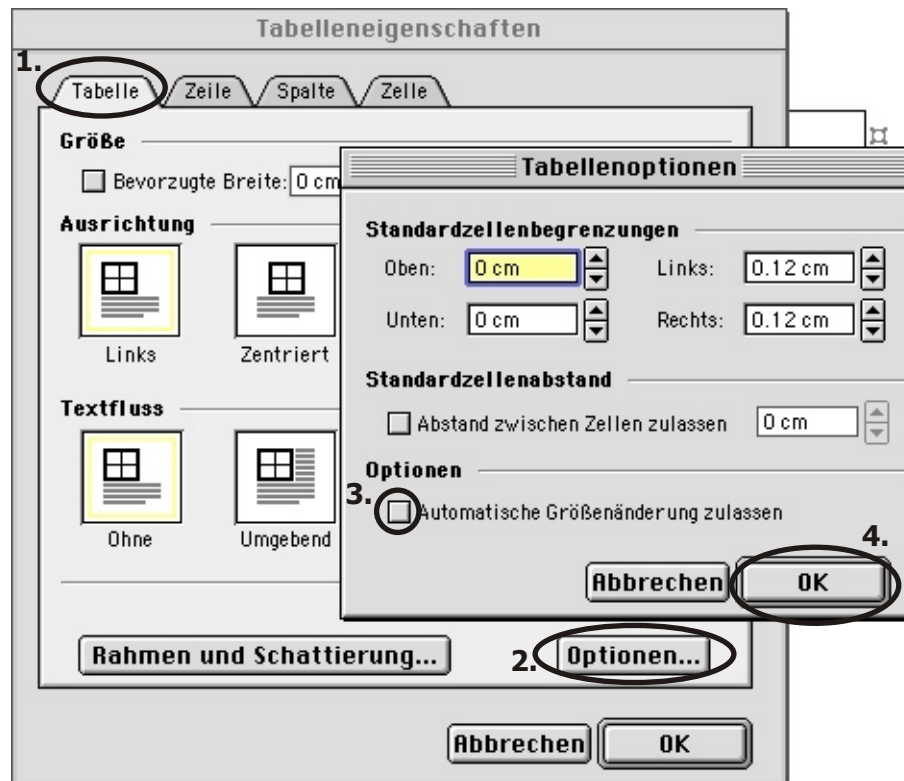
Tabelleneigenschaften

1.

Tabelle
Zeile
Spalte
Zelle

Größe

Bevorzugte Breite: 0 cm

Ausrichtung

Links
Zentriert

Textfluss

Ohne
Umgebend

Rahmen und Schattierung...

2. Optionen...

Abbrechen
OK

Tabellenoptionen

Standardzellenbegrenzungen

Oben: 0 cm
Links: 0.12 cm
Unten: 0 cm
Rechts: 0.12 cm

Standardzellenabstand

Abstand zwischen Zellen zulassen 0 cm

Optionen

3. Automatische Größenänderung zulassen

4.

Abbrechen
OK